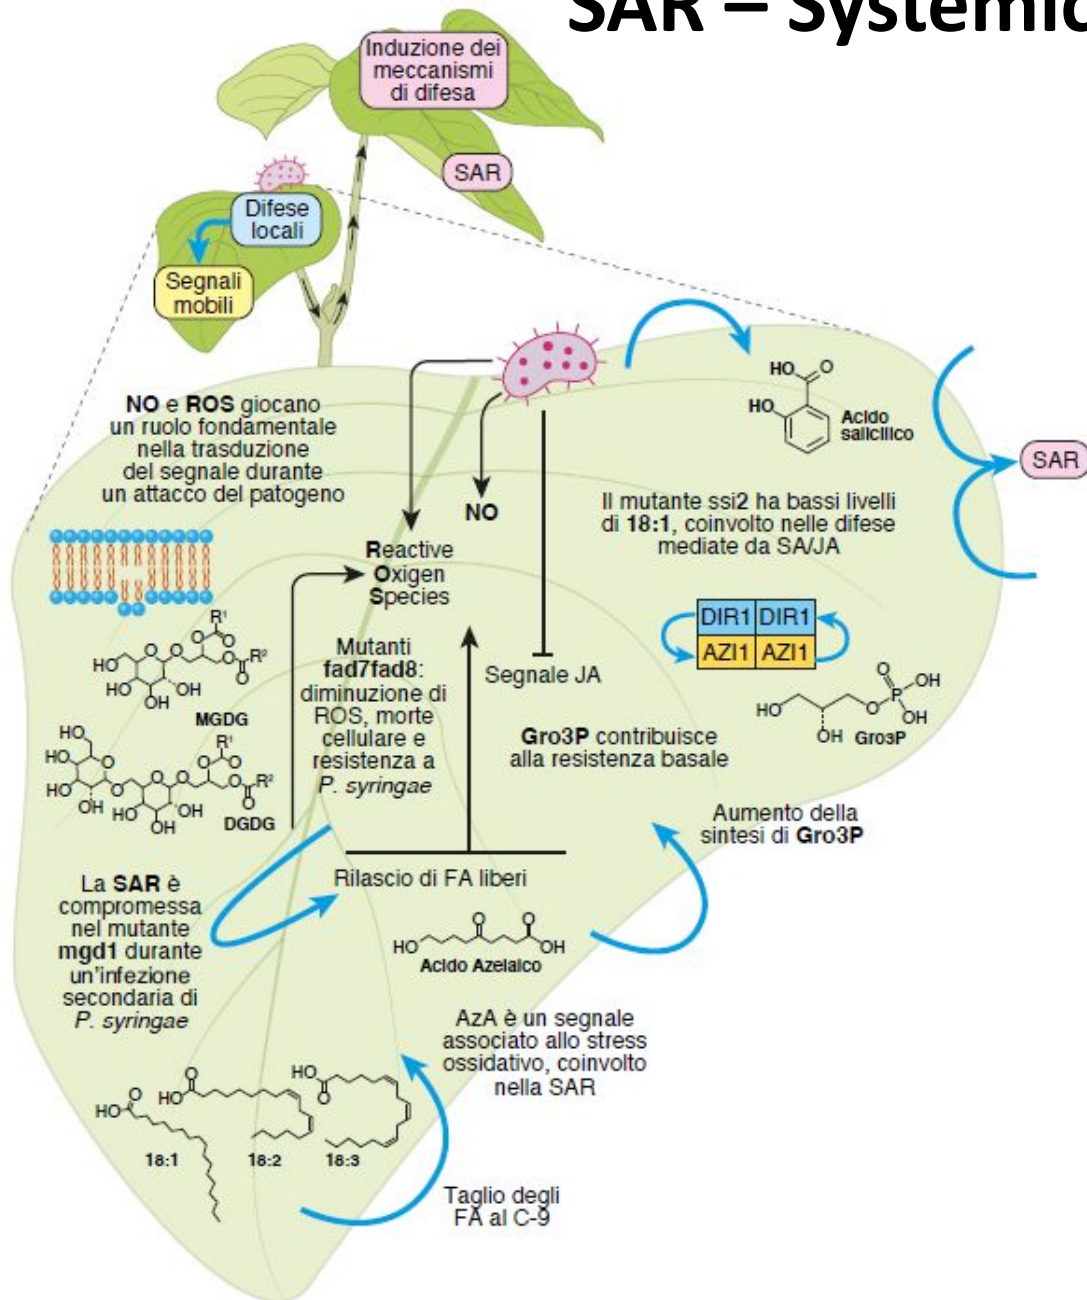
SAR – Systemic

Induzione dei meccanismi di difesa

SAR

Difese locali

Segnali mobili

NO e ROS giocano un ruolo fondamentale nella trasduzione del segnale durante un attacco del patogeno

HO
HO
Acido salicilico

SAR

NO

Il mutante ssi2 ha bassi livelli di 18:1, coinvolto nelle difese mediate da SA/JA

Reactive Oxigen Species

DIR1 DIR1
AZI1 AZI1

HO
OH
OH
OH Gro3P

Mutanti fad7fad8: diminuzione di ROS, morte cellulare e resistenza a P. syringae

Segnale JA

MGDG

DGDG

Gro3P contribuisce alla resistenza basale

Aumento della sintesi di Gro3P

La SAR è compromessa nel mutante mgd1 durante un'infezione secondaria di P. syringae

Rilascio di FA liberi

HO
OH
Acido Azelaico

AzA è un segnale associato allo stress ossidativo, coinvolto nella SAR

18:1
18:2
18:3

Taglio degli FA al C-9